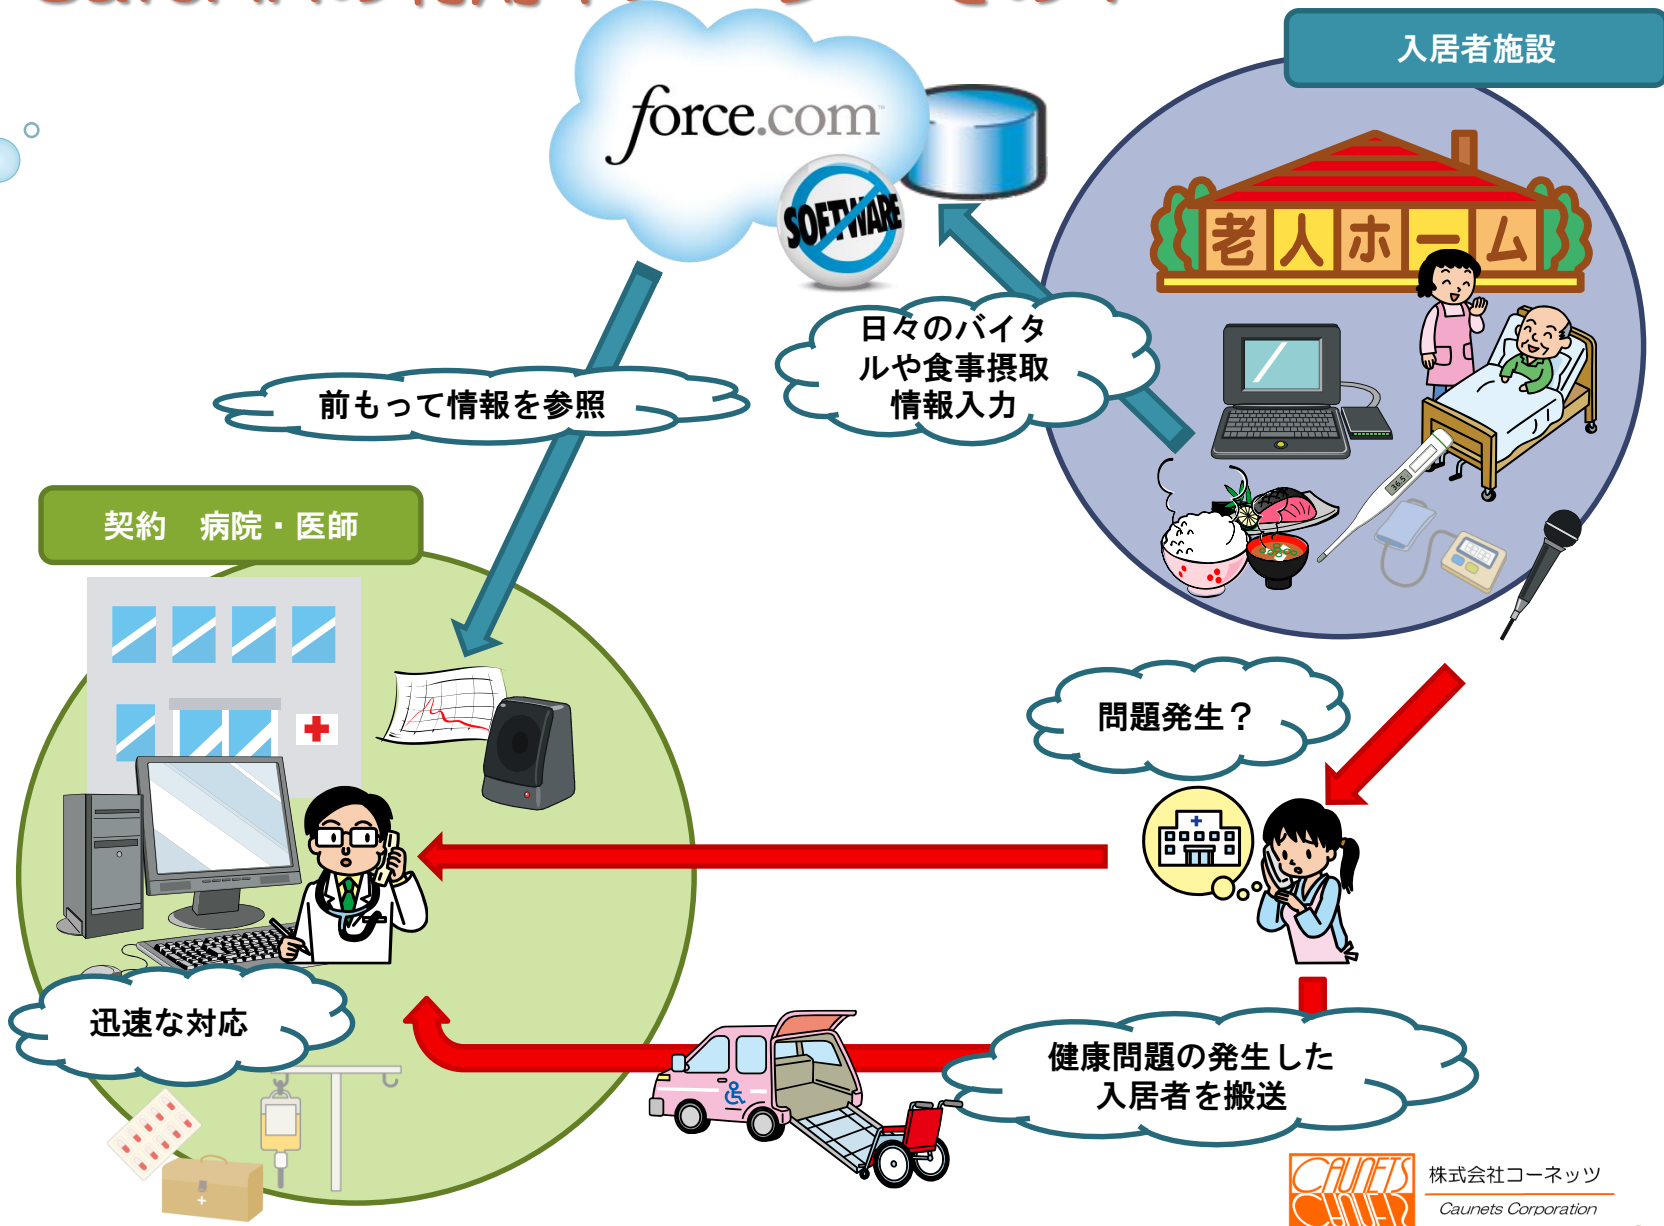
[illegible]

force.com

SOFTWARE

入居者施設

老人ホーム

日々のバイタルや食事摂取情報入力

前もって情報を参照

契約　病院・医師

問題発生？

迅速な対応

健康問題の発生した入居者を搬送

CAUNETS

株式会社コーネッツ
Caunets Corporation